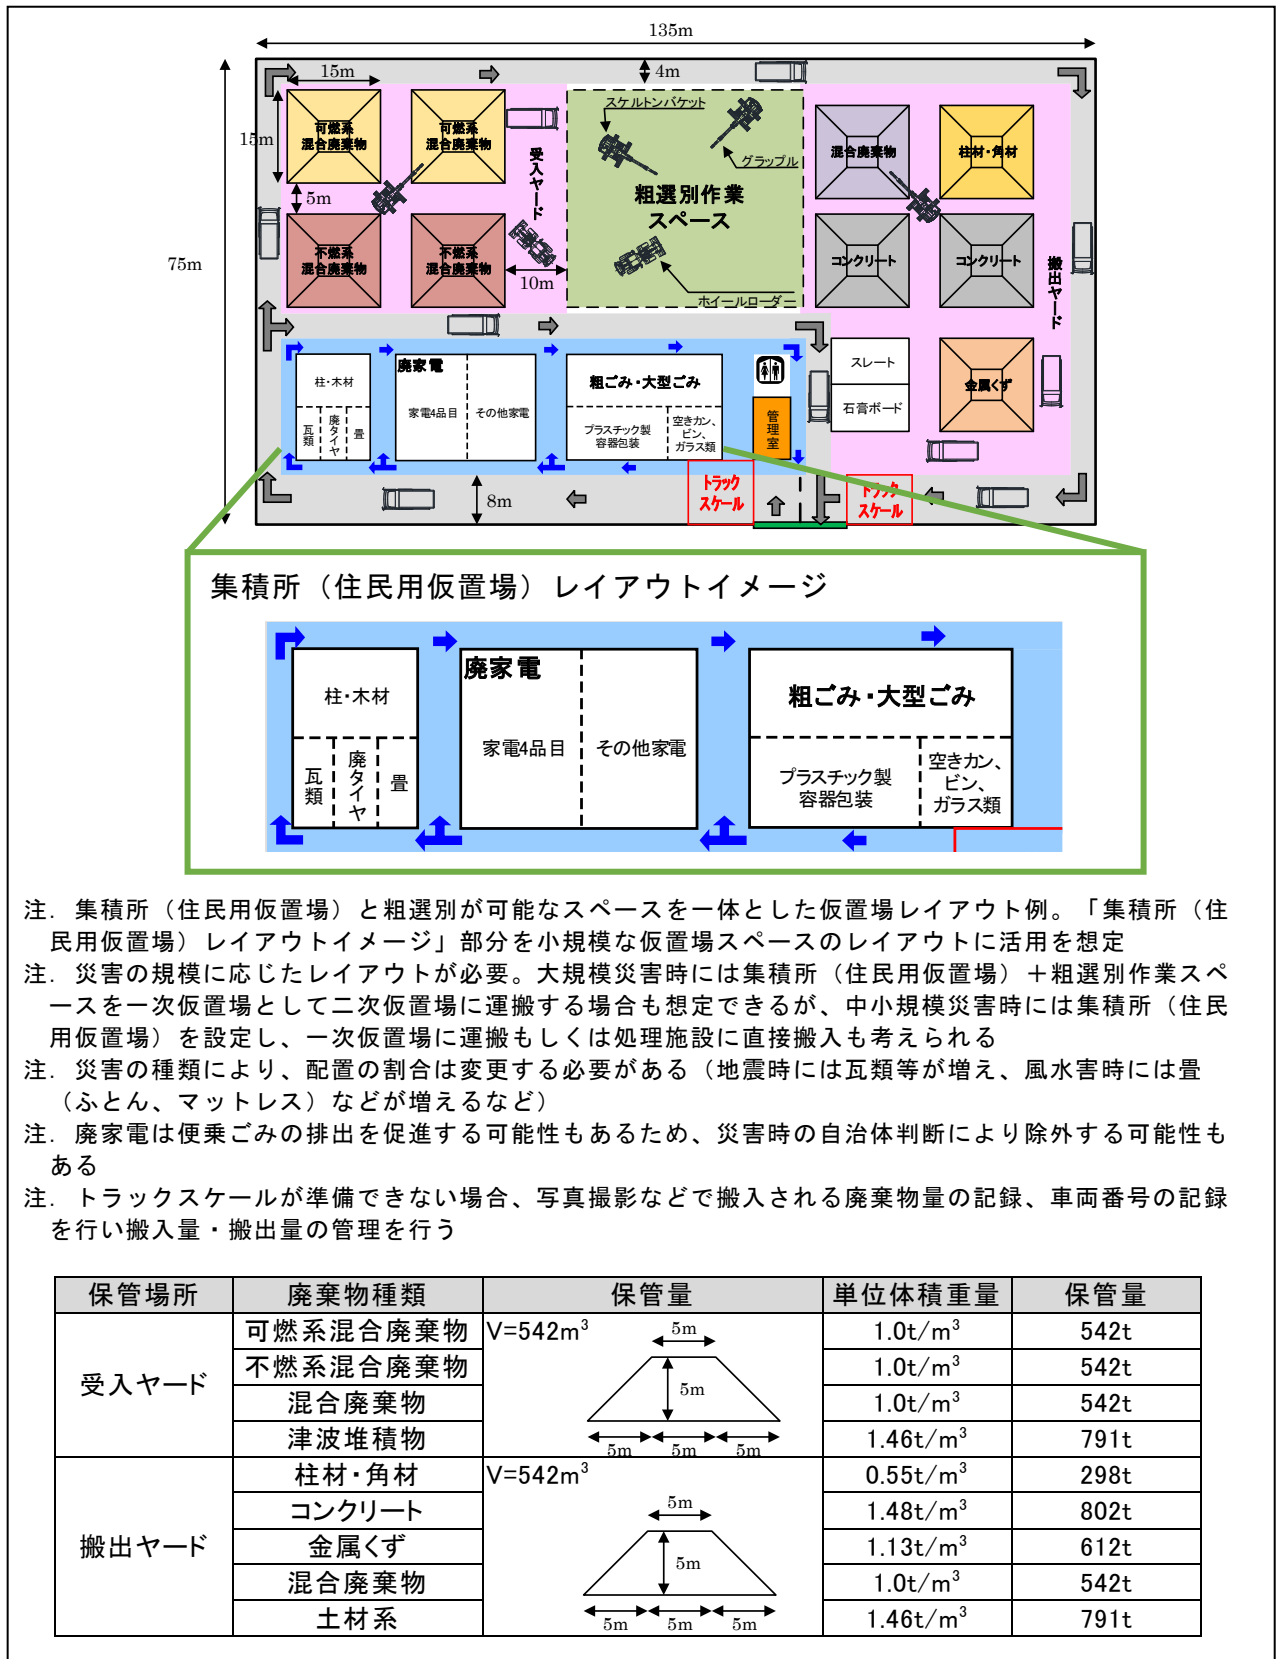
135m

15m

4m

15m

可燃系混合廃棄物

可燃系混合廃棄物

スケルトンバケット

グラップル

粗選別作業スペース

受入ヤード

5m

不燃系混合廃棄物

不燃系混合廃棄物

10m

ホイールローダー

混合廃棄物

柱材・角材

コンクリート

コンクリート

搬出ヤード

75m

柱・木材

瓦類

廃タイヤ

畳

廃家電

家電4品目

その他家電

粗ごみ・大型ごみ

プラスチック製容器包装

空きカン、ビン、ガラス類

管理室

スレート

石膏ボード

金属くず

トラックスケール

8m

トラックスケール

集積所（住民用仮置場）レイアウトイメージ

柱・木材

瓦類

廃タイヤ

畳

廃家電

家電4品目

その他家電

粗ごみ・大型ごみ

プラスチック製容器包装

空きカン、ビン、ガラス類

注．集積所（住民用仮置場）と粗選別が可能なスペースを一体とした仮置場レイアウト例。「集積所（住民用仮置場）レイアウトイメージ」部分を小規模な仮置場スペースのレイアウトに活用を想定
注．災害の規模に応じたレイアウトが必要。大規模災害時には集積所（住民用仮置場）＋粗選別作業スペースを一次仮置場として二次仮置場に運搬する場合も想定できるが、中小規模災害時には集積所（住民用仮置場）を設定し、一次仮置場に運搬もしくは処理施設に直接搬入も考えられる
注．災害の種類により、配置の割合は変更する必要がある（地震時には瓦類等が増え、風水害時には畳（ふとん、マットレス）などが増えるなど）
注．廃家電は便乗ごみの排出を促進する可能性もあるため、災害時の自治体判断により除外する可能性もある
注．トラックスケールが準備できない場合、写真撮影などで搬入される廃棄物量の記録、車両番号の記録を行い搬入量・搬出量の管理を行う

| 保管場所 | 廃棄物種類 | 保管量 | 単位体積重量 | 保管量 |
|---|---|---|---|---|
| 受入ヤード | 可燃系混合廃棄物 | V=542m$^3$ 5m 5m 5m 5m 5m | 1.0t/m$^3$ | 542t |
| | 不燃系混合廃棄物 | | 1.0t/m$^3$ | 542t |
| | 混合廃棄物 | | 1.0t/m$^3$ | 542t |
| | 津波堆積物 | | 1.46t/m$^3$ | 791t |
| 搬出ヤード | 柱材・角材 | V=542m$^3$ 5m 5m 5m 5m 5m | 0.55t/m$^3$ | 298t |
| | コンクリート | | 1.48t/m$^3$ | 802t |
| | 金属くず | | 1.13t/m$^3$ | 612t |
| | 混合廃棄物 | | 1.0t/m$^3$ | 542t |
| | 土材系 | | 1.46t/m$^3$ | 791t |